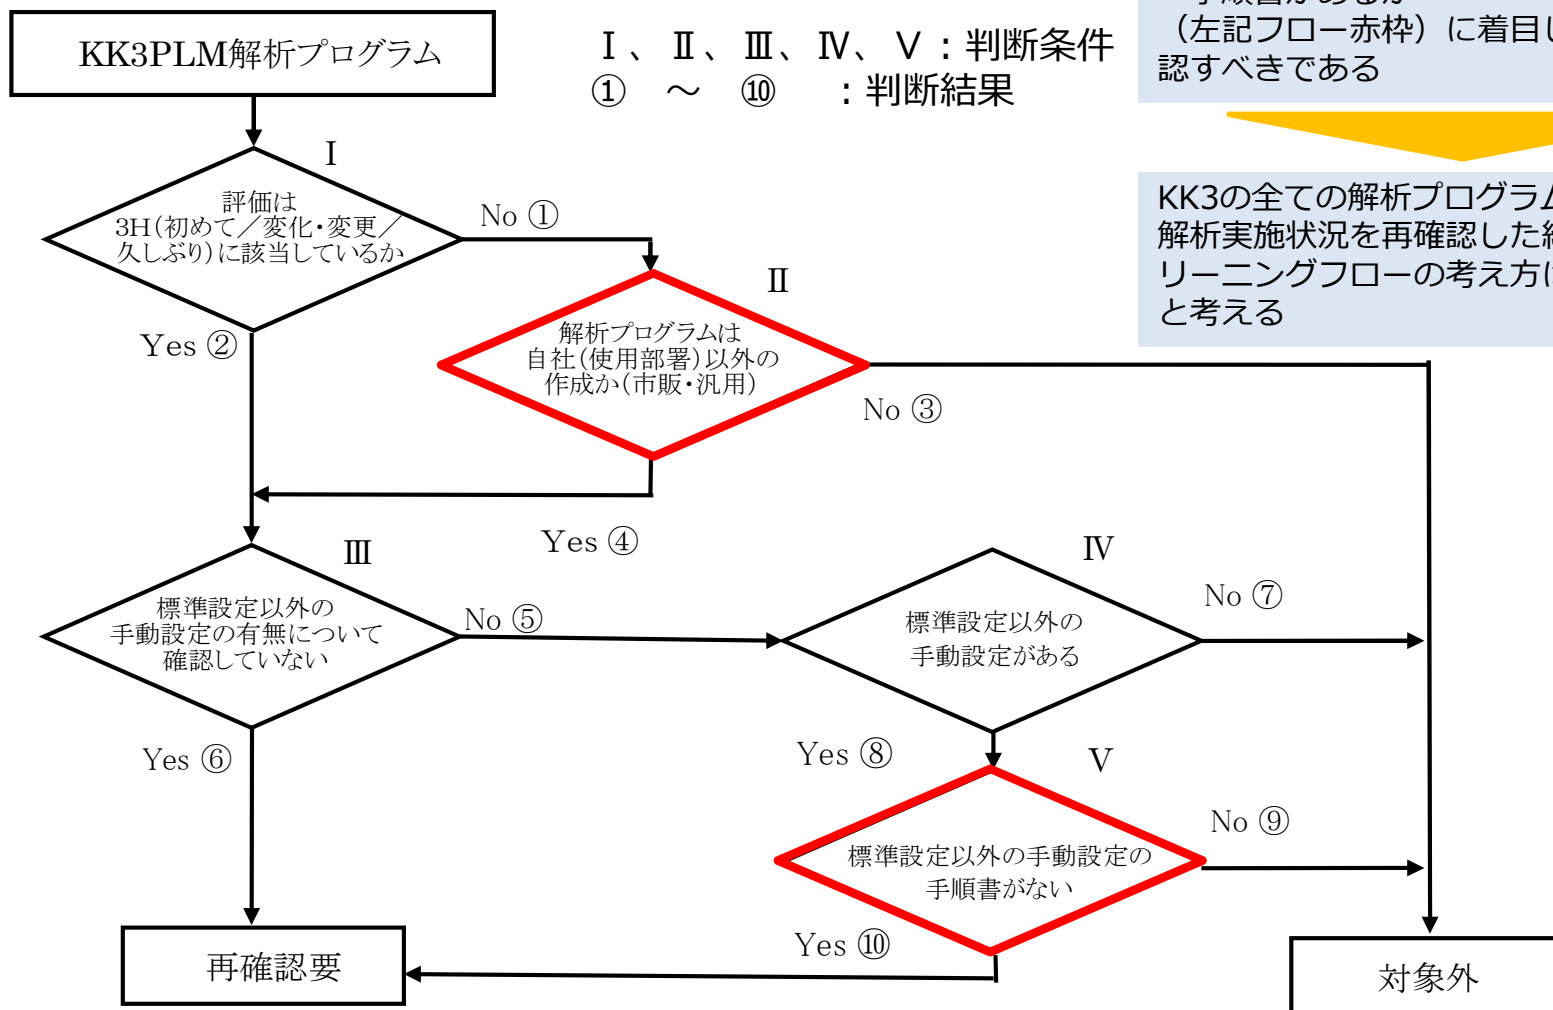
KK3PLM解析プログラム

Ⅰ、Ⅱ、Ⅲ、Ⅳ、Ⅴ：判断条件
①　～　⑩　：判断結果

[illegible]
（左記フロー赤枠）に着目し
認すべきである

KK3の全ての解析プログラム
解析実施状況を再確認した
リーニングフローの考え方
と考える

Ⅰ
評価は
3H(初めて／変化・変更／
久しぶり)に該当しているか

No ①

Ⅱ
解析プログラムは
自社(使用部署)以外の
作成か(市販・汎用)

Yes ②

No ③

Yes ④

Ⅲ
標準設定以外の
手動設定の有無について
確認していない

No ⑤

Ⅳ
標準設定以外の
手動設定がある

No ⑦

Yes ⑥

Yes ⑧

Ⅴ
標準設定以外の手動設定の
手順書がない

No ⑨

Yes ⑩

再確認要

対象外